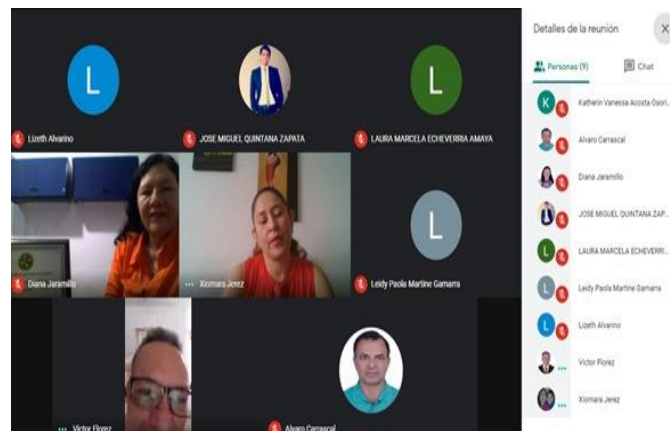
L

Lizeth Alvarino

JOSE MIGUEL QUINTANA ZAPATA

L

LAURA MARCELA ECHEVERRIA AMAYA

Diana Jaramillo

Xiomara Jerez

L

Leidy Paola Martine Gamarra

Victor Florez

Alvaro Carrascal

Detalles de la reunión

×

Personas (9)

Chat

K

Katherin Vanessa Acosta Osori...

Alvaro Carrascal

Diana Jaramillo

JOSE MIGUEL QUINTANA ZAP...

L

LAURA MARCELA ECHEVERRI...

L

Leidy Paola Martine Gamarra

L

Lizeth Alvarino

Victor Florez

Xiomara Jerez